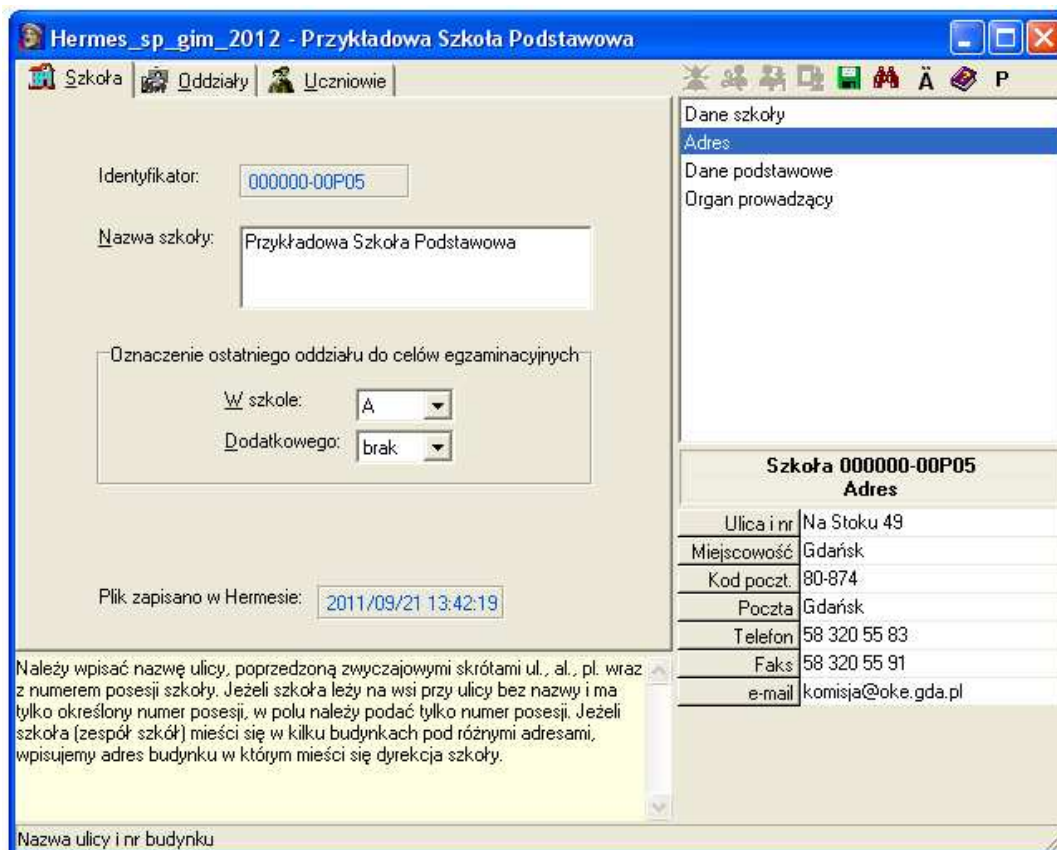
Hermes_sp_gim_2012 - Przykładowa Szkoła Podstawowa

Szkoła | Oddziały | Uczniowie

Ä P

Identyfikator: 000000-00P05

Nazwa szkoły: Przykładowa Szkoła Podstawowa

Oznaczenie ostatniego oddziału do celów egzaminacyjnych

W szkole: A

Dodatkowego: brak

Plik zapisano w Hermesie: 2011/09/21 13:42:19

Dane szkoły
Adres
Dane podstawowe
Organ prowadzący

Szkoła 000000-00P05
Adres

| Ulica i nr | Na Stoku 49 |
|---|---|
| Miejscowość | Gdańsk |
| Kod poczt. | 80-874 |
| Poczta | Gdańsk |
| Telefon | 58 320 55 83 |
| Faks | 58 320 55 91 |
| e-mail | komisja@oke.gda.pl |

Należy wpisać nazwę ulicy, poprzedzoną zwyczajowymi skrótami ul., al., pl. wraz z numerem posesji szkoły. Jeżeli szkoła leży na wsi przy ulicy bez nazwy i ma tylko określony numer posesji, w polu należy podać tylko numer posesji. Jeżeli szkoła (zespół szkół) mieści się w kilku budynkach pod różnymi adresami, wpisujemy adres budynku w którym mieści się dyrekcja szkoły.

Nazwa ulicy i nr budynku